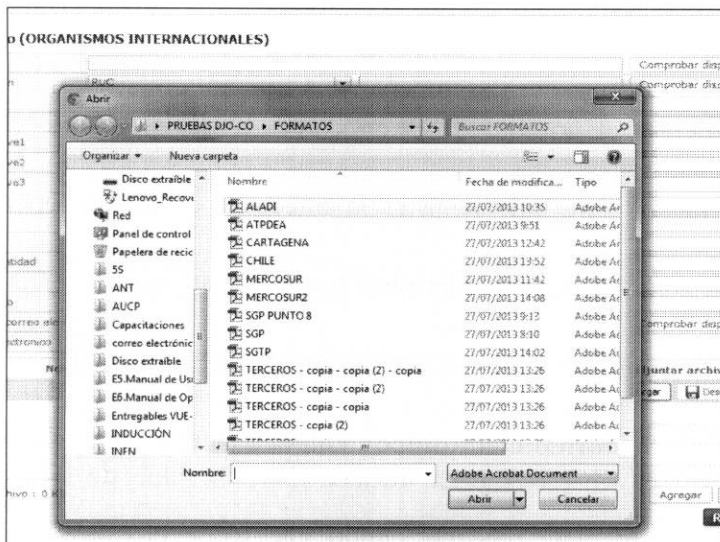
o (ORGANISMOS INTERNACIONALES)

Comprobar disp
RUC
Comprobar disp
Abrir
PRUEBAS DIO-CO ▸ FORMATOS
Buscar FORMATOS
Organizar ▾
Nueva carpeta
ve1
ve2
ve3
Disco extraíble
Lenovo_Recove
Red
Panel de control
Papelera de recic
5S
ANT
AUCP
Capacitaciones
correo electrónic
Disco extraíble
E5.Manual de Us
E6.Manual de Op
Entregables VUE-
INDUCCIÓN
INFN

| Nombre | Fecha de modifica... | Tipo |
|---|---|---|
| ALADI | 27/07/2013 10:35 | Adobe Ac |
| ATPDEA | 27/07/2013 9:51 | Adobe Ac |
| CARTAGENA | 27/07/2013 12:42 | Adobe Ac |
| CHILE | 27/07/2013 13:52 | Adobe Ac |
| MERCOSUR | 27/07/2013 11:42 | Adobe Ac |
| MERCOSUR2 | 27/07/2013 14:08 | Adobe Ac |
| SGP PUNTO 8 | 27/07/2013 9:13 | Adobe Ac |
| SGP | 27/07/2013 8:10 | Adobe Ac |
| SGTP | 27/07/2013 14:02 | Adobe Ac |
| TERCEROS - copia - copia (2) - copia | 27/07/2013 13:26 | Adobe Ac |
| TERCEROS - copia - copia (2) | 27/07/2013 13:26 | Adobe Ac |
| TERCEROS - copia - copia | 27/07/2013 13:26 | Adobe Ac |
| TERCEROS - copia (2) | 27/07/2013 13:26 | Adobe Ac |

tidad
o
correo ele
ctronico
Comprobar disp
Ne
djuntar archiv
gar
Des
Nombre:
Adobe Acrobat Document
Abrir
Cancelar
hivo : 0
Agregar
R